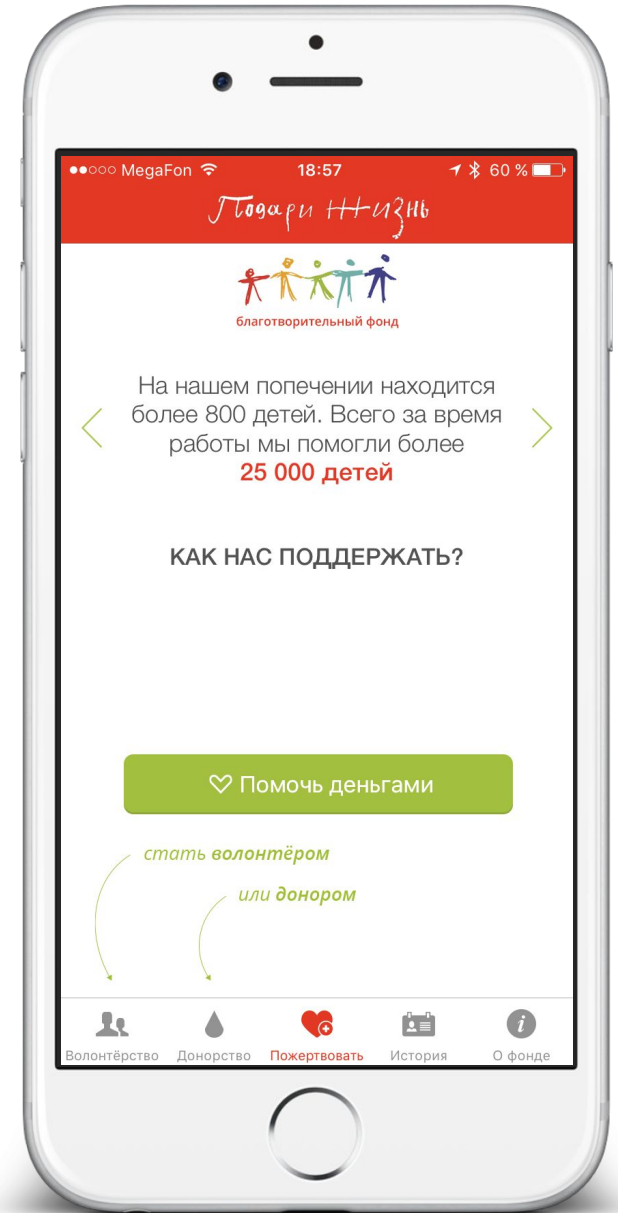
●●○○○ MegaFon 18:57 60 %

Подари жизнь

благотворительный фонд

На нашем попечении находится более 800 детей. Всего за время работы мы помогли более
25 000 детей

КАК НАС ПОДДЕРЖАТЬ?

♡ Помочь деньгами

стать волонтёром

или донором

Волонтёрство
Донорство
Пожертвовать
История
О фонде